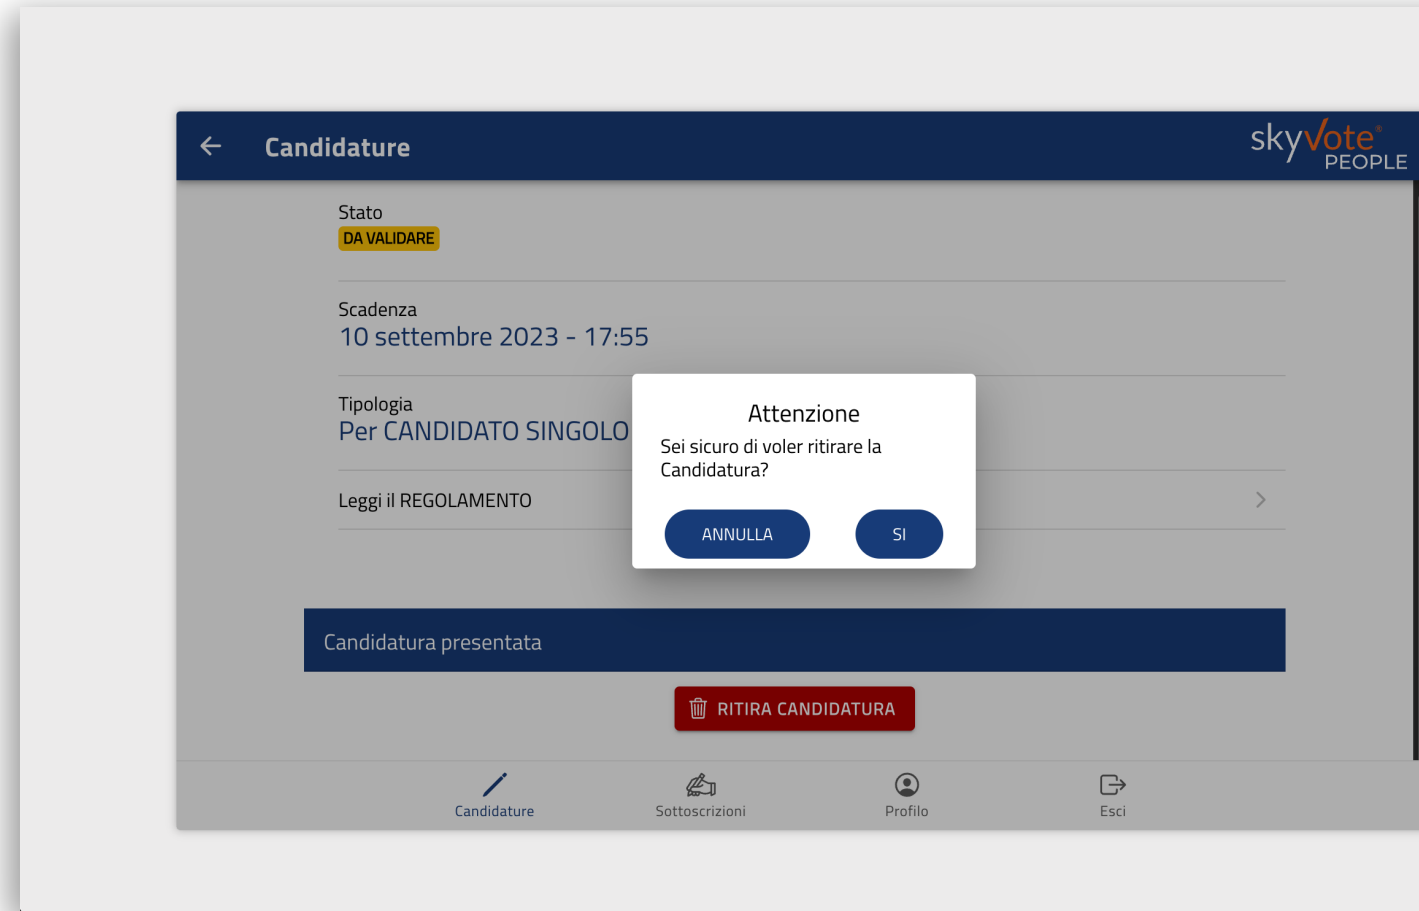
Candidature

skyvote® PEOPLE

Stato
DA VALIDARE

Scadenza
10 settembre 2023 - 17:55

Tipologia
Per CANDIDATO SINGOLO

Leggi il REGOLAMENTO

Attenzione
Sei sicuro di voler ritirare la Candidatura?

ANNULLA
SI

Candidatura presentata

RITIRA CANDIDATURA

Candidature
Sottoscrizioni
Profilo
Esci